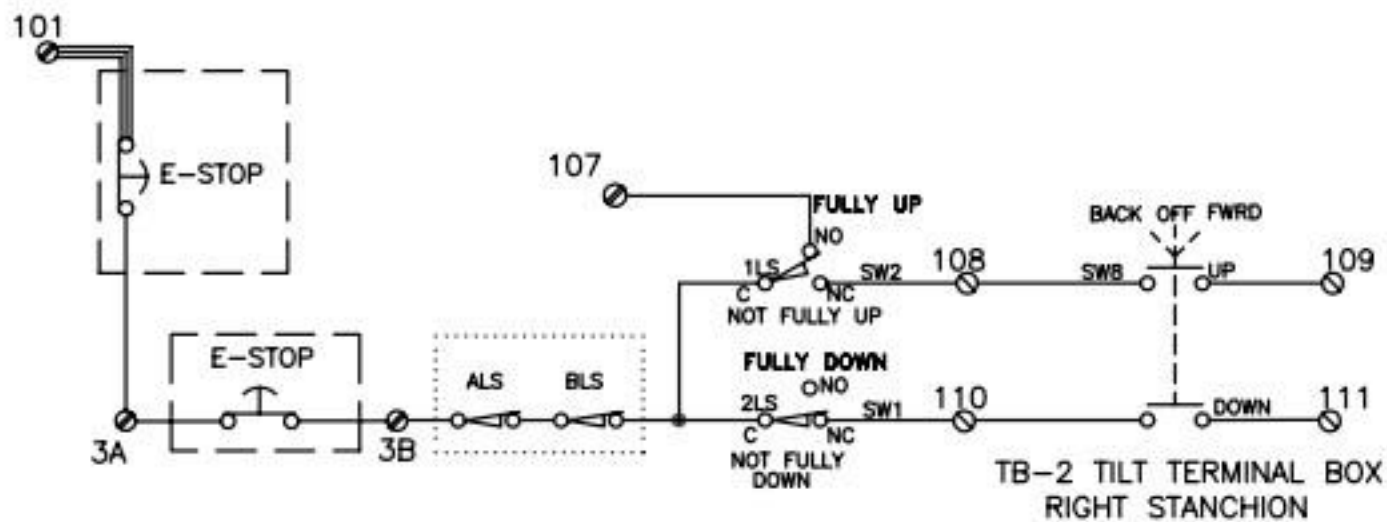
101

E-STOP

107

FULLY UP

NO

1LS

C

NC

SW2

NOT FULLY UP

108

BACK OFF FWRD

SW8

UP

109

E-STOP

ALS

BLS

FULLY DOWN

NO

2LS

C

NC

SW1

NOT FULLY DOWN

110

DOWN

111

3A

3B

TB-2 TILT TERMINAL BOX RIGHT STANCHION